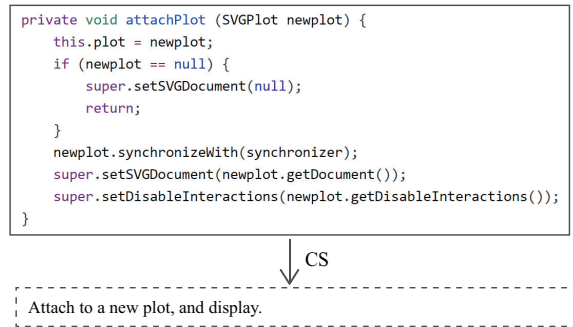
private void attachPlot (SVGPlot newplot) {
    this.plot = newplot;
    if (newplot == null) {
        super.setSVGDocument(null);
        return;
    }
    newplot.synchronizeWith(synchronizer);
    super.setSVGDocument(newplot.getDocument());
    super.setDisableInteractions(newplot.getDisableInteractions());
}

CS

Attach to a new plot, and display.